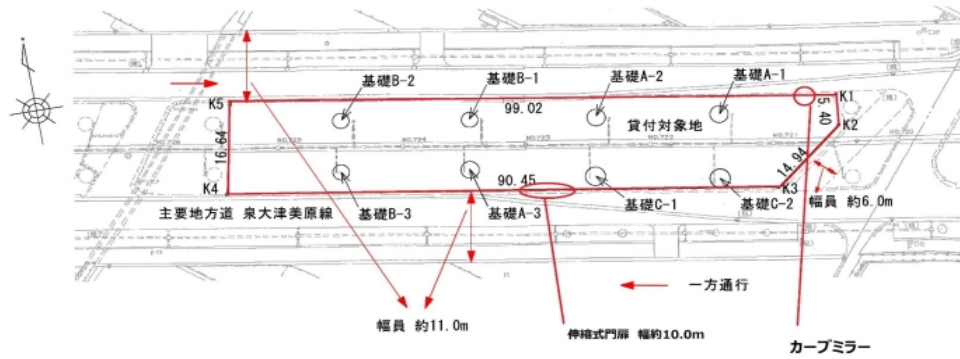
基礎B-2
基礎B-1
基礎A-2
基礎A-1
K5
K1
99.02
5.40
K2
貸付対象地
16.64
14.94
90.45
K3
K4
幅員 約6.0m
主要地方道 泉大津美原線
基礎B-3
基礎A-3
基礎C-1
基礎C-2
一方通行
幅員 約11.0m
伸縮式門扉 幅約10.0m
カーブミラー